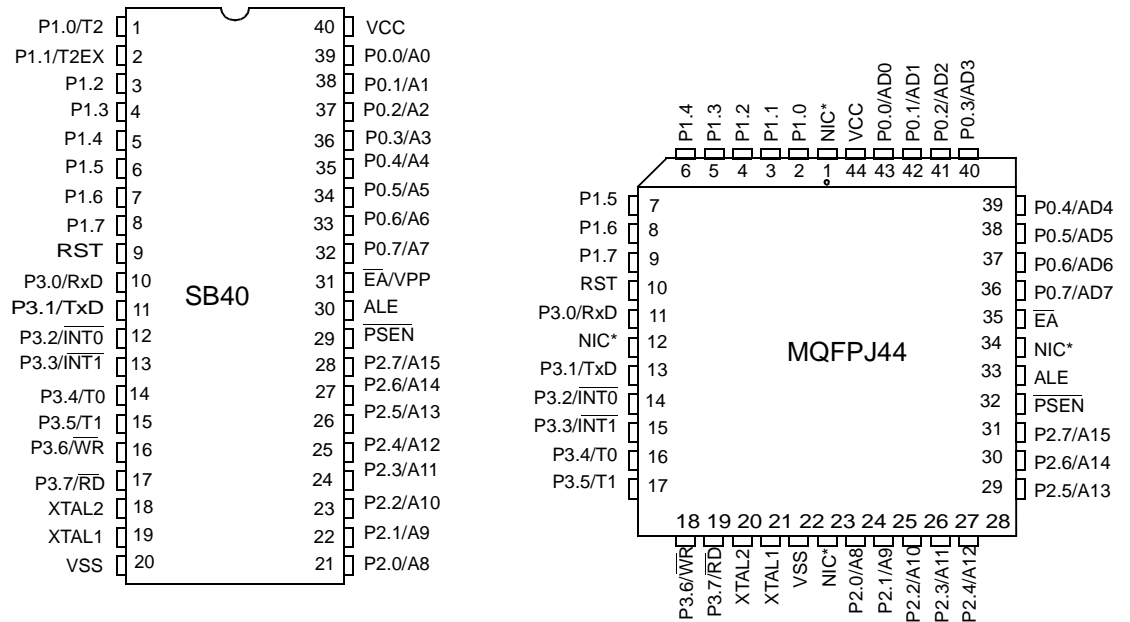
P1.0/T2 1
P1.1/T2EX 2
P1.2 3
P1.3 4
P1.4 5
P1.5 6
P1.6 7
P1.7 8
RST 9
P3.0/RxD 10
P3.1/TxD 11
P3.2/$\overline{INT0}$ 12
P3.3/$\overline{INT1}$ 13
P3.4/T0 14
P3.5/T1 15
P3.6/$\overline{WR}$ 16
P3.7/$\overline{RD}$ 17
XTAL2 18
XTAL1 19
VSS 20

SB40

40 VCC
39 P0.0/A0
38 P0.1/A1
37 P0.2/A2
36 P0.3/A3
35 P0.4/A4
34 P0.5/A5
33 P0.6/A6
32 P0.7/A7
31 $\overline{EA}$/VPP
30 ALE
29 $\overline{PSEN}$
28 P2.7/A15
27 P2.6/A14
26 P2.5/A13
25 P2.4/A12
24 P2.3/A11
23 P2.2/A10
22 P2.1/A9
21 P2.0/A8

P1.4 6
P1.3 5
P1.2 4
P1.1 3
P1.0 2
NIC* 1
VCC 44
P0.0/AD0 43
P0.1/AD1 42
P0.2/AD2 41
P0.3/AD3 40

P1.5 7
P1.6 8
P1.7 9
RST 10
P3.0/RxD 11
NIC* 12
P3.1/TxD 13
P3.2/$\overline{INT0}$ 14
P3.3/$\overline{INT1}$ 15
P3.4/T0 16
P3.5/T1 17

MQFPJ44

39 P0.4/AD4
38 P0.5/AD5
37 P0.6/AD6
36 P0.7/AD7
35 $\overline{EA}$
34 NIC*
33 ALE
32 $\overline{PSEN}$
31 P2.7/A15
30 P2.6/A14
29 P2.5/A13

18 19 20 21 22 23 24 25 26 27 28
P3.6/$\overline{WR}$
P3.7/$\overline{RD}$
XTAL2
XTAL1
VSS
NIC*
P2.0/A8
P2.1/A9
P2.2/A10
P2.3/A11
P2.4/A12